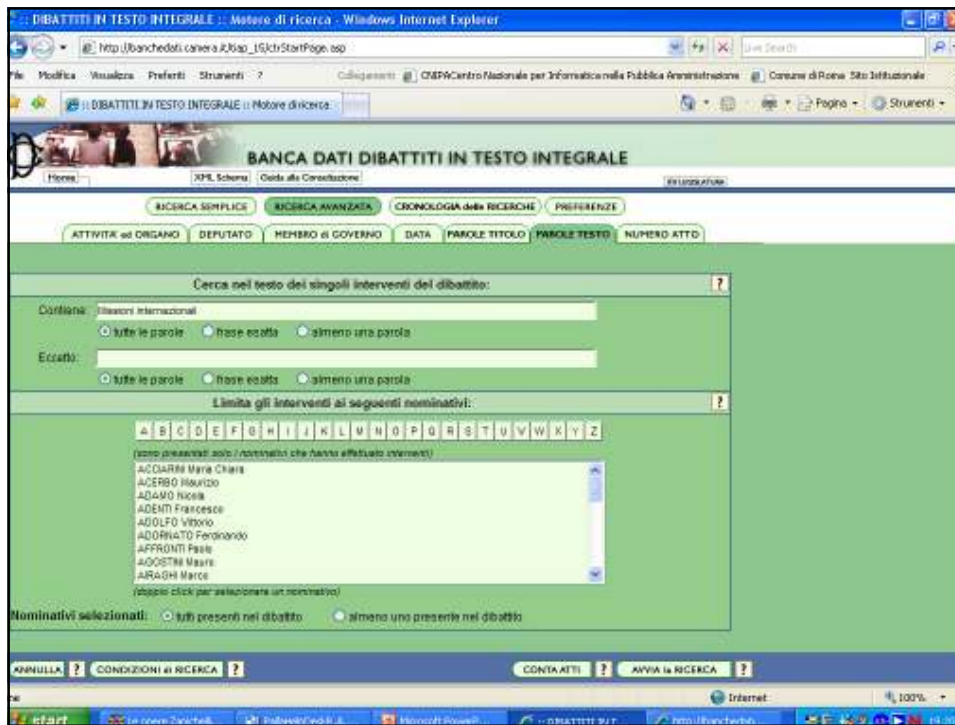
:: DIBATTITI IN TESTO INTEGRALE :: Motore di ricerca - Windows Internet Explorer

http://banchedati.camera.it/bap_15/ctrStartPage.asp

Live Search

File Modifica Visualizza Preferiti Strumenti ?

Collegamenti CNIPACentro Nazionale per l'informatica nella Pubblica Amministrazione Comune di Roma Sito Istituzionale

:: DIBATTITI IN TESTO INTEGRALE :: Motore di ricerca

Pagina Strumenti

BANCA DATI DIBATTITI IN TESTO INTEGRALE

Home XML Schema Guida alla Consultazione

XV LEGISLATURA

RICERCA SEMPLICE RICERCA AVANZATA CRONOLOGIA delle RICERCHE PREFERENZE

ATTIVITA' ed ORGANO DEPUTATO MEMBRO di GOVERNO DATA PAROLE TITOLO PAROLE TESTO NUMERO ATTO

Cerca nel testo dei singoli interventi del dibattito:

Contiene: missioni internazionali

tutte le parole frase esatta almeno una parola

Eccetto:

tutte le parole frase esatta almeno una parola

Limita gli interventi ai seguenti nominativi:

A B C D E F G H I J K L M N O P Q R S T U V W X Y Z

(sono presentati solo i nominativi che hanno effettuato interventi)

ACCIARINI Maria Chiara
ACERBO Maurizio
ADAMO Nicola
ADENTI Francesco
ADOLFO Vittorio
ADORNATO Ferdinando
AFFRONTI Paolo
AGOSTINI Mauro
AIRAGHI Marco

(doppio click per selezionare un nominativo)

Nominativi selezionati: tutti presenti nel dibattito almeno uno presente nel dibattito

ANNULLA ? CONDIZIONI di RICERCA ? CONTA ATTI ? AVVIA la RICERCA ?

Internet 100%

start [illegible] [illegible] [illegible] :: DIBATTITI IN T... http://banchedati...